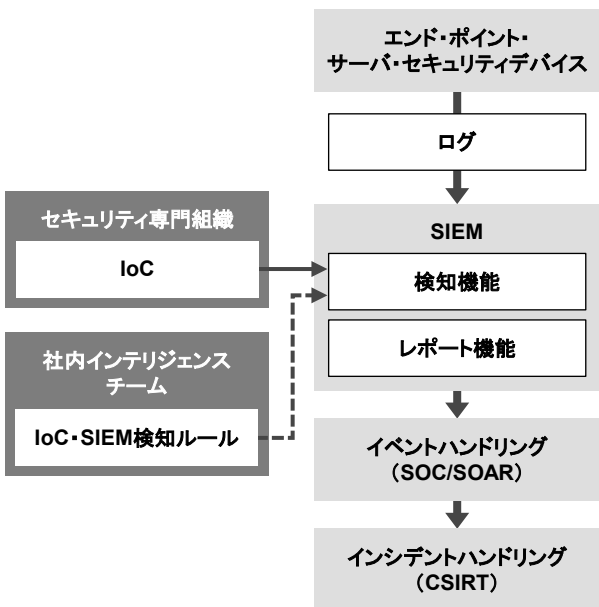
エンド・ポイント・
サーバ・セキュリティデバイス

ログ

セキュリティ専門組織

IoC

SIEM

検知機能

レポート機能

社内インテリジェンス
チーム

IoC・SIEM検知ルール

イベントハンドリング
（SOC/SOAR）

インシデントハンドリング
（CSIRT）